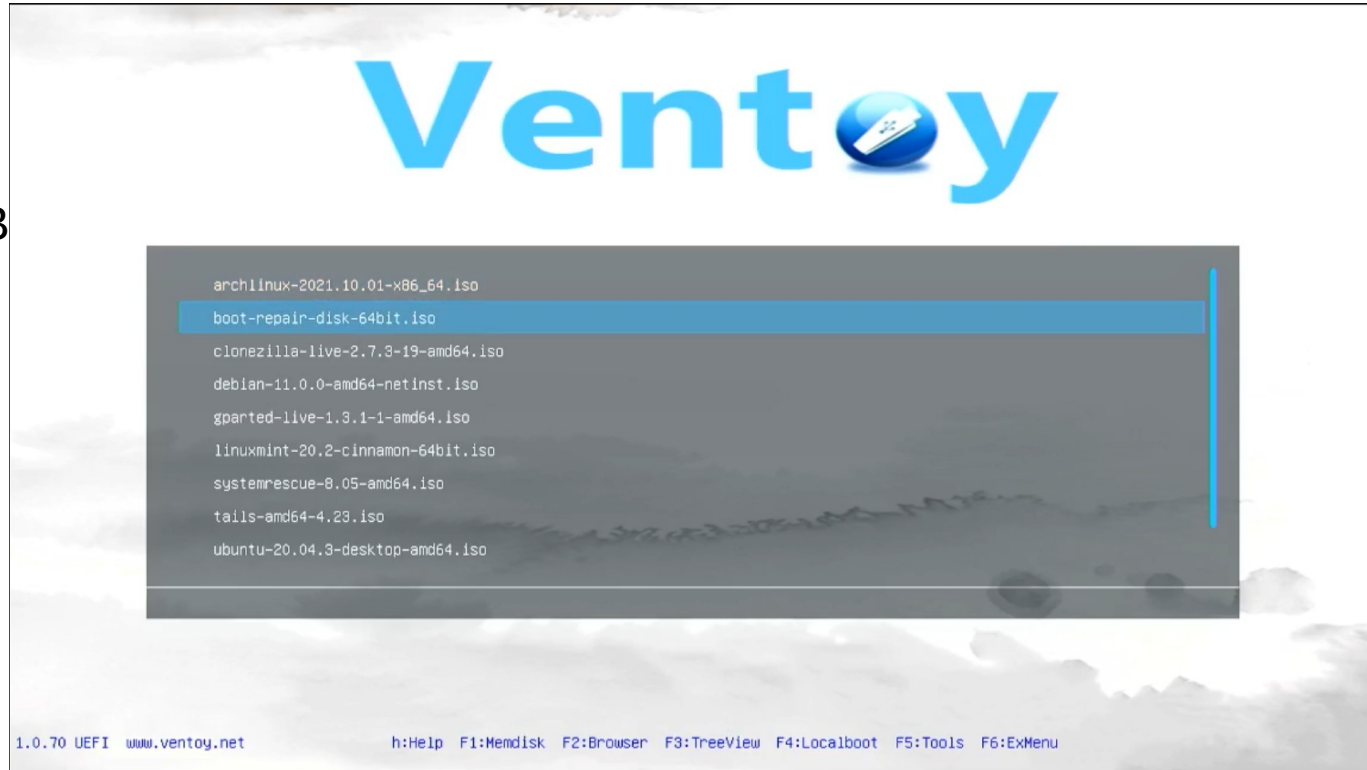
Ventoy

3

archlinux-2021.10.01-x86_64.iso
boot-repair-disk-64bit.iso
clonezilla-live-2.7.3-19-amd64.iso
debian-11.0.0-amd64-netinst.iso
gparted-live-1.3.1-1-amd64.iso
linuxmint-20.2-cinnamon-64bit.iso
systemrescue-8.05-amd64.iso
tails-amd64-4.23.iso
ubuntu-20.04.3-desktop-amd64.iso

1.0.70 UEFI www.ventoy.net h:Help F1:Memdisk F2:Browser F3:TreeView F4:Localboot F5:Tools F6:ExMenu